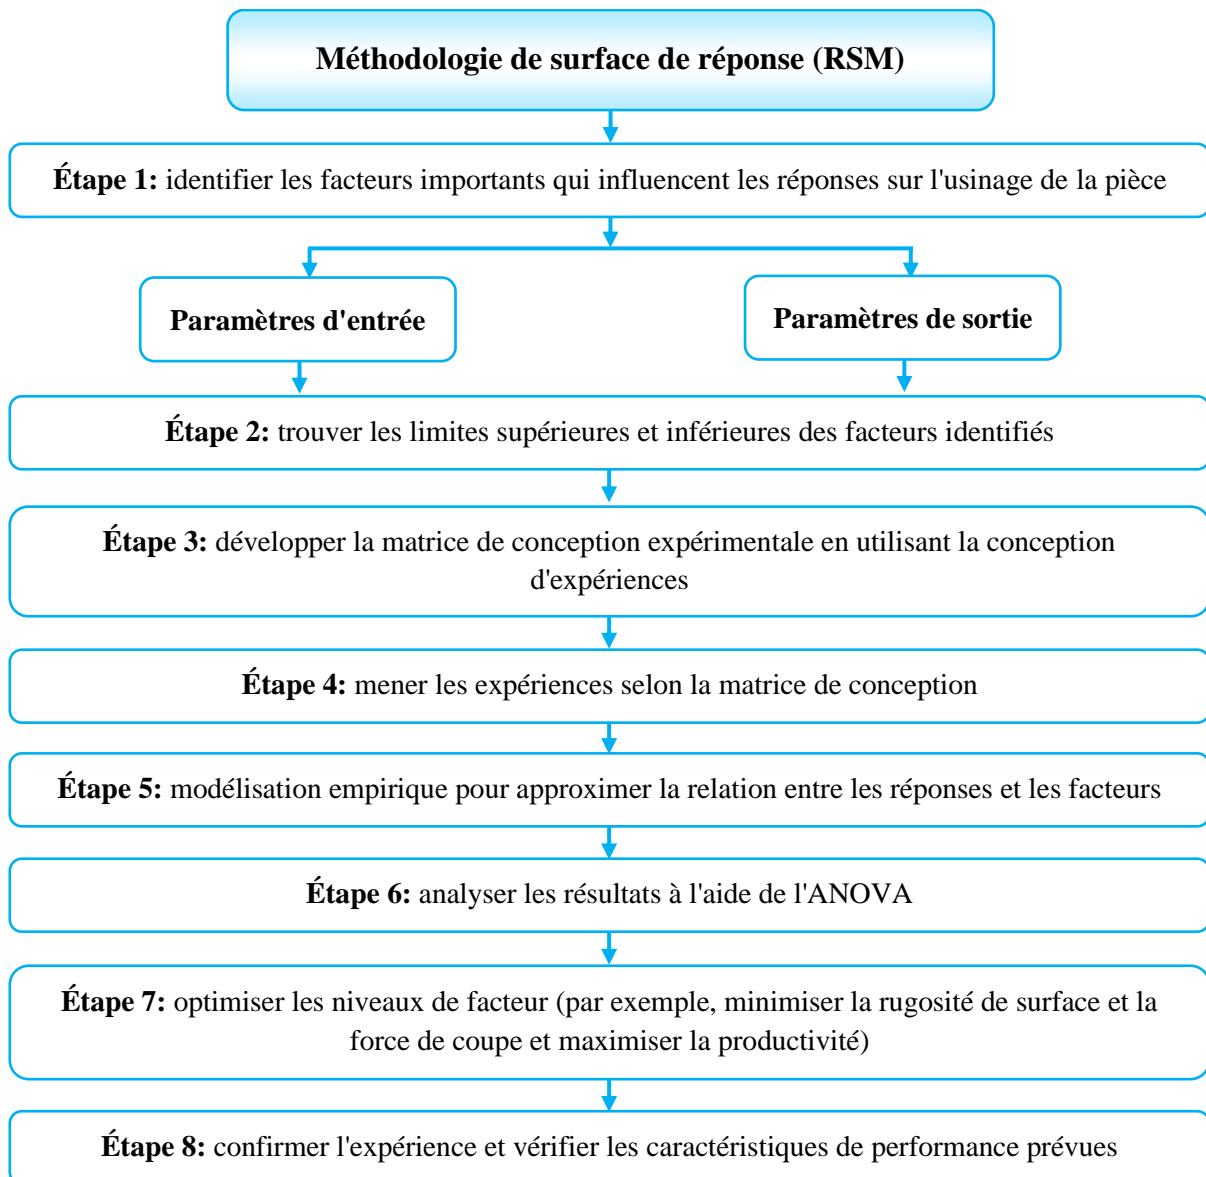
Méthodologie de surface de réponse (RSM)

Étape 1: identifier les facteurs importants qui influencent les réponses sur l'usinage de la pièce

Paramètres d'entrée

Paramètres de sortie

Étape 2: trouver les limites supérieures et inférieures des facteurs identifiés

Étape 3: développer la matrice de conception expérimentale en utilisant la conception d'expériences

Étape 4: mener les expériences selon la matrice de conception

Étape 5: modélisation empirique pour approximer la relation entre les réponses et les facteurs

Étape 6: analyser les résultats à l'aide de l'ANOVA

Étape 7: optimiser les niveaux de facteur (par exemple, minimiser la rugosité de surface et la force de coupe et maximiser la productivité)

Étape 8: confirmer l'expérience et vérifier les caractéristiques de performance prévues